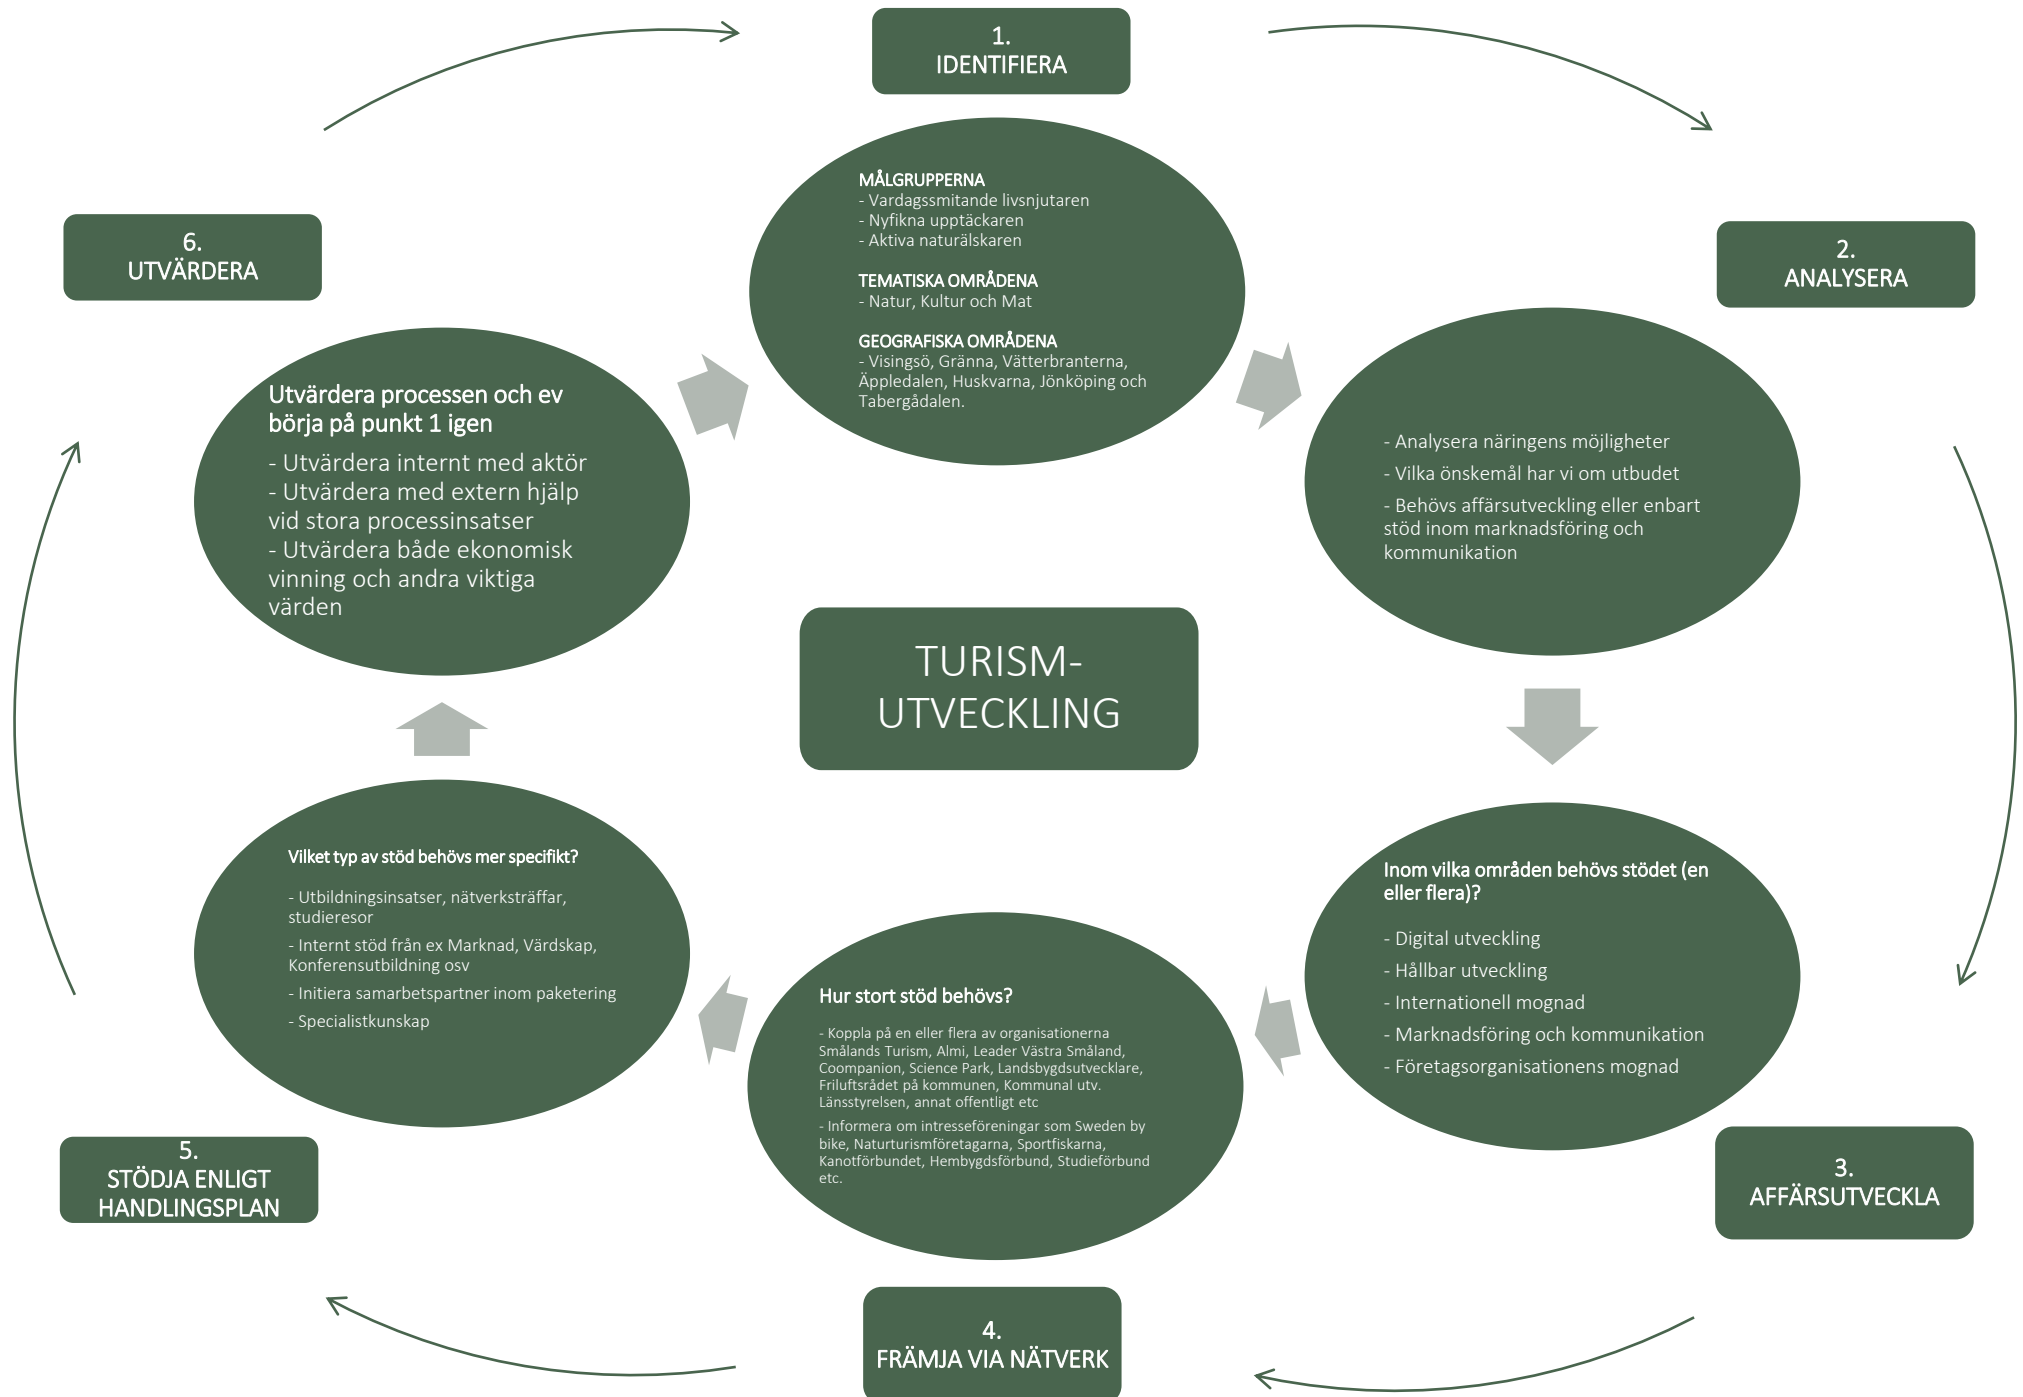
1.
IDENTIFIERA

MÅLGRUPPERNA
- Vardagssmitande livsnjutaren
- Nyfikna upptäckaren
- Aktiva naturälskaren

TEMATISKA OMRÅDENA
- Natur, Kultur och Mat

GEOGRAFISKA OMRÅDENA
- Visingsö, Gränna, Vätterbranterna, Äppledalen, Huskvarna, Jönköping och Tabergådalen.

2.
ANALYSERA

- Analysera näringens möjligheter
- Vilka önskemål har vi om utbudet
- Behövs affärsutveckling eller enbart stöd inom marknadsföring och kommunikation

3.
AFFÄRSUTVECKLA

Inom vilka områden behövs stödet (en eller flera)?
- Digital utveckling
- Hållbar utveckling
- Internationell mognad
- Marknadsföring och kommunikation
- Företagsorganisationens mognad

4.
FRÄMJA VIA NÄTVERK

Hur stort stöd behövs?
- Koppla på en eller flera av organisationerna Smålands Turism, Almi, Leader Västra Småland, Coompanion, Science Park, Landsbygdsutvecklare, Friluftsrådet på kommunen, Kommunal utv. Länsstyrelsen, annat offentligt etc
- Informera om intresseföreningar som Sweden by bike, Naturturismföretagarna, Sportfiskarna, Kanotförbundet, Hembygdsförbund, Studieförbund etc.

5.
STÖDJA ENLIGT HANDLINGSPLAN

Vilket typ av stöd behövs mer specifikt?
- Utbildningsinsatser, nätverksträffar, studieresor
- Internt stöd från ex Marknad, Värdskap, Konferensutbildning osv
- Initiera samarbetspartner inom paketering
- Specialistkunskap

6.
UTVÄRDERA

Utvärdera processen och ev börja på punkt 1 igen
- Utvärdera internt med aktör
- Utvärdera med extern hjälp vid stora processinsatser
- Utvärdera både ekonomisk vinning och andra viktiga värden

TURISM-
UTVECKLING